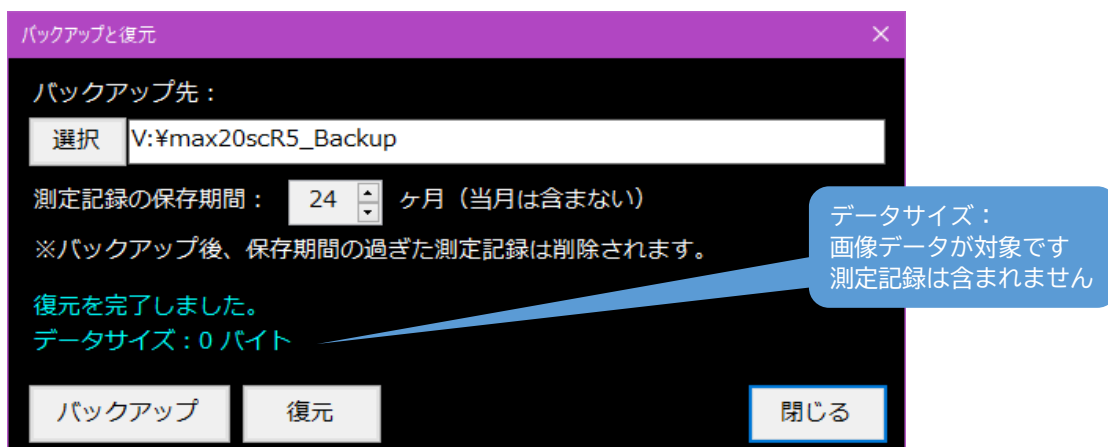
バックアップと復元
×

バックアップ先：

選択 V:¥max20scR5_Backup

測定記録の保存期間： 24 ヶ月（当月は含まない）

※バックアップ後、保存期間の過ぎた測定記録は削除されます。

データサイズ：
画像データが対象です
測定記録は含まれません

復元を完了しました。
データサイズ：0 バイト

バックアップ 復元 閉じる